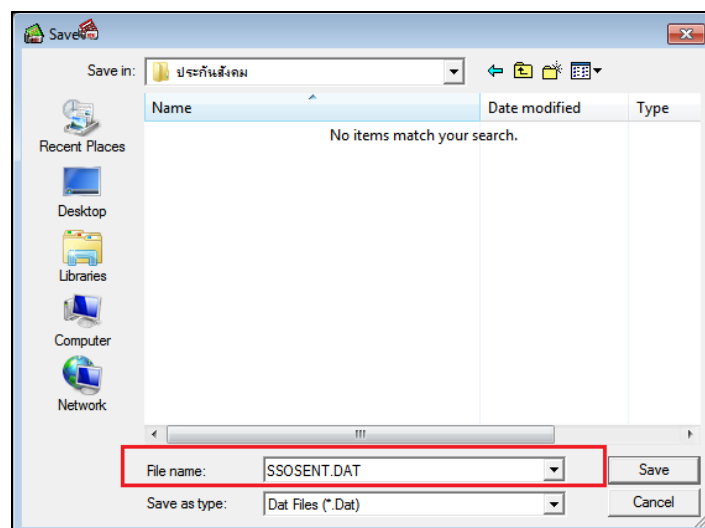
Save

Save in: ประกันสังคม

Name | Date modified | Type

No items match your search.

Recent Places

Desktop

Libraries

Computer

Network

File name: SSOSENT.DAT

Save

Save as type: Dat Files (*.Dat)

Cancel